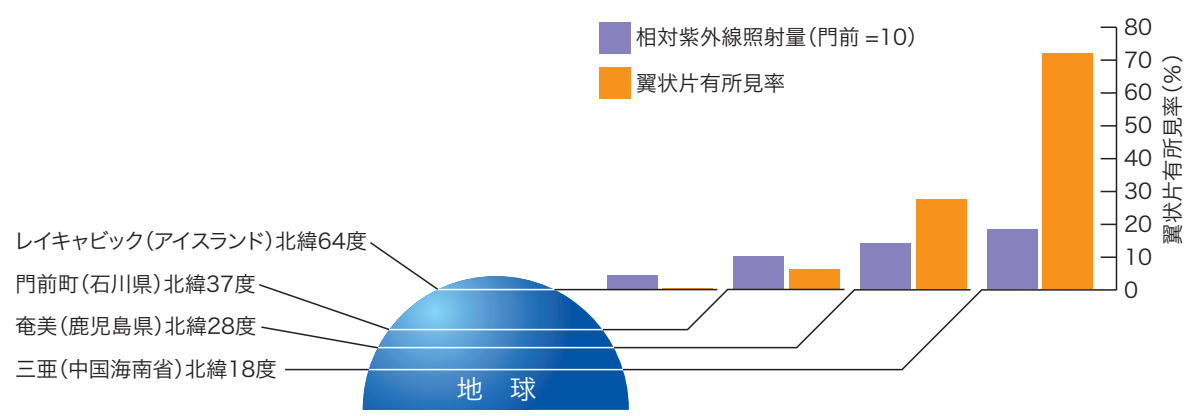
相対紫外線照射量(門前 =10)

翼状片有所見率

80
70
60
50
40
30
20
10
0

翼状片有所見率(%)

レイキャビック(アイスランド)北緯64度

門前町(石川県)北緯37度

奄美(鹿児島県)北緯28度

三亜(中国海南省)北緯18度

地 球